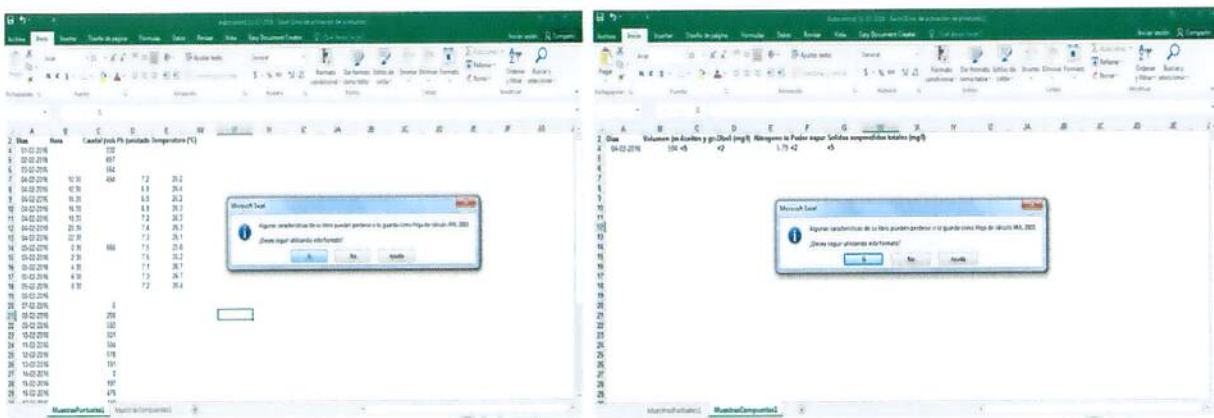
Archivo Inicio Insertar Diseño de página Fórmulas Datos Revisar Vista Easy Document Creator

Iniciar sesión Compartir

Pegar Portapapeles Fuente Alineación Número Estilos Celdas Modificar

Ajustar texto General Formato condicional Dar formato como tabla Estilos de celda Insertar Eliminar Formato Autosuma Rellenar Borrar Ordenar y filtrar Buscar y seleccionar

| | A | B | C | D | E |
|---|---|---|---|---|---|
| 2 | Dias | Hora | Caudal (l/s) | Ph (unidades) | Temperatura (°C) |
| 3 | 01-02-2016 | | 332 | | |
| 4 | 02-02-2016 | | 657 | | |
| 5 | 03-02-2016 | | 584 | | |
| 6 | 04-02-2016 | 10:30 | 434 | 7.2 | 26.2 |
| 7 | 04-02-2016 | 10:30 | | 6.9 | 26.4 |
| 8 | 04-02-2016 | 16:20 | | 6.5 | 26.3 |
| 9 | 04-02-2016 | 16:35 | | 6.9 | 26.3 |
| 10 | 04-02-2016 | 18:35 | | 7.2 | 26.7 |
| 11 | 04-02-2016 | 20:35 | | 7.4 | 26.1 |
| 12 | 04-02-2016 | 22:35 | | 7.1 | 26.1 |
| 13 | 05-02-2016 | 0:35 | 666 | 7.5 | 25.6 |
| 14 | 05-02-2016 | 2:35 | | 7.6 | 26.2 |
| 15 | 05-02-2016 | 4:35 | | 7.1 | 26.7 |
| 16 | 05-02-2016 | 6:35 | | 7.3 | 26.7 |
| 17 | 05-02-2016 | 8:35 | | 7.2 | 26.4 |
| 18 | 06-02-2016 | | | | |
| 19 | 07-02-2016 | | 0 | | |
| 20 | 08-02-2016 | | 259 | | |
| 21 | 09-02-2016 | | 320 | | |
| 22 | 10-02-2016 | | 331 | | |
| 23 | 11-02-2016 | | 344 | | |
| 24 | 12-02-2016 | | 576 | | |
| 25 | 13-02-2016 | | 151 | | |
| 26 | 14-02-2016 | | 0 | | |
| 27 | 15-02-2016 | | 197 | | |
| 28 | 16-02-2016 | | 475 | | |

Microsoft Excel

Algunas características de su libro pueden perderse si lo guarda como Hoja de cálculo XML 2003.

¿Desea seguir utilizando este formato?

Sí No Ayuda

MuestrasPuntuales1 MuestrasCompuestas1

| | A | B | C | D | E | F | G |
|---|---|---|---|---|---|---|---|
| 2 | Dias | Volumen (m | Aceites y gr | DBo5 (mg/l) | Nitrogeno to | Poder espur | Solidos suspendidos totales (mg/l) |
| 3 | 04-02-2016 | 590 | <5 | <2 | | 1.75 <2 | <5 |

Microsoft Excel

Algunas características de su libro pueden perderse si lo guarda como Hoja de cálculo XML 2003.

¿Desea seguir utilizando este formato?

Sí No Ayuda

MuestrasPuntuales1 MuestrasCompuestas1